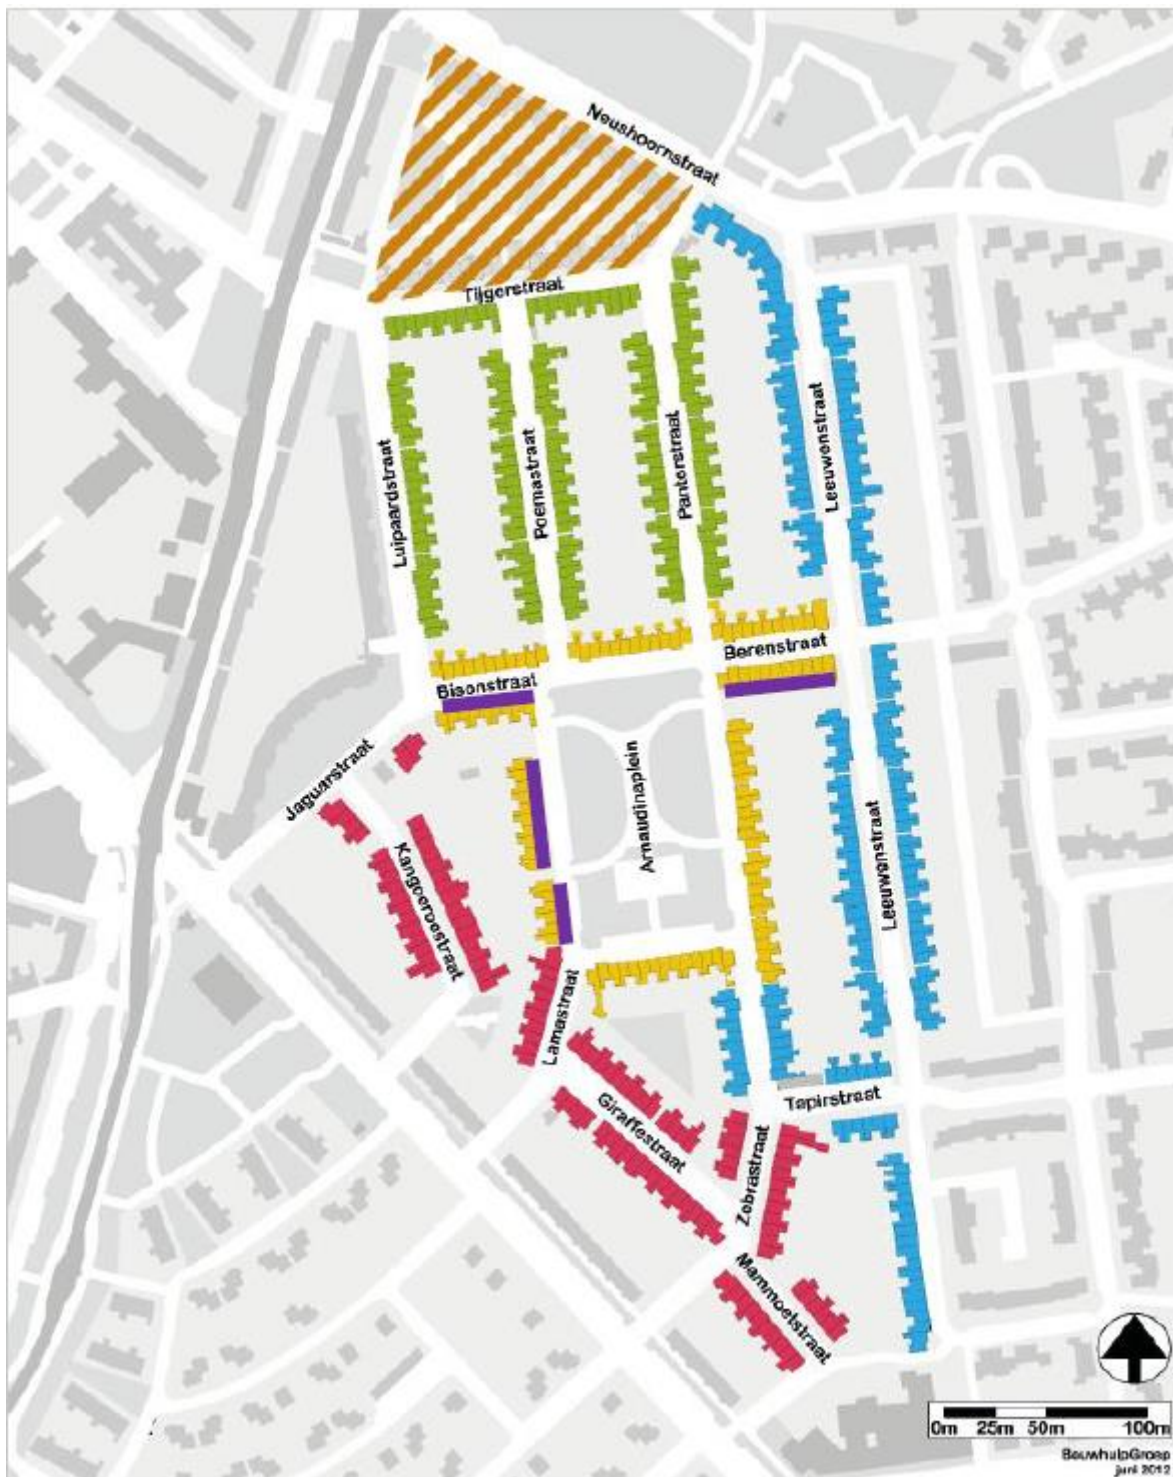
Neushoornstraat
Tijgerstraat
Luipaardstraat
Poemastraat
Panterstraat
Leeuwenstraat
Berenstraat
Bisonstraat
Jaguarstraat
Arnaudinaplein
Leeuwenstraat
Kangoeroestraat
Lamastraat
Tapirstraat
Giraffestraat
Zebrastraat
Mammoetstraat
0m 25m 50m 100m
BouwhulpGroep
juni 2012